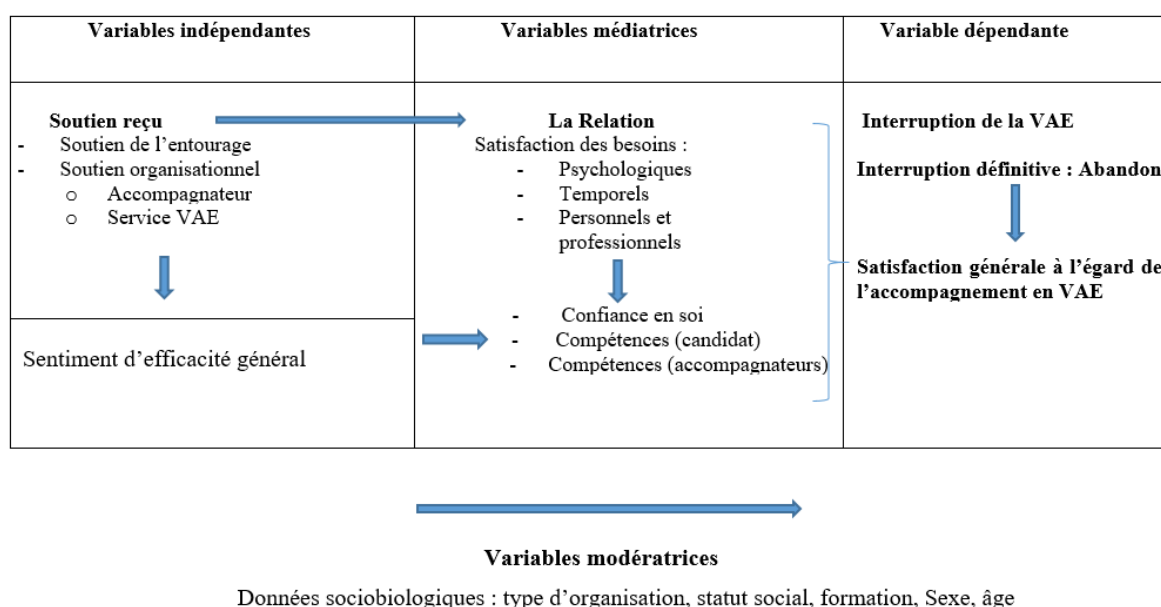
| Variables indépendantes | Variables médiatrices | Variable dépendante |
|---|---|---|
| **Soutien reçu**<br>- Soutien de l'entourage<br>- Soutien organisationnel<br>o Accompagnateur<br>o Service VAE | **La Relation**<br>Satisfaction des besoins :<br>- Psychologiques<br>- Temporels<br>- Personnels et professionnels<br>- Confiance en soi<br>- Compétences (candidat)<br>- Compétences (accompagnateurs) | **Interruption de la VAE**<br>**Interruption définitive : Abandon**<br>**Satisfaction générale à l'égard de l'accompagnement en VAE** |
| Sentiment d'efficacité général | | |

**Variables modératrices**

Données sociobiologiques : type d'organisation, statut social, formation, Sexe, âge